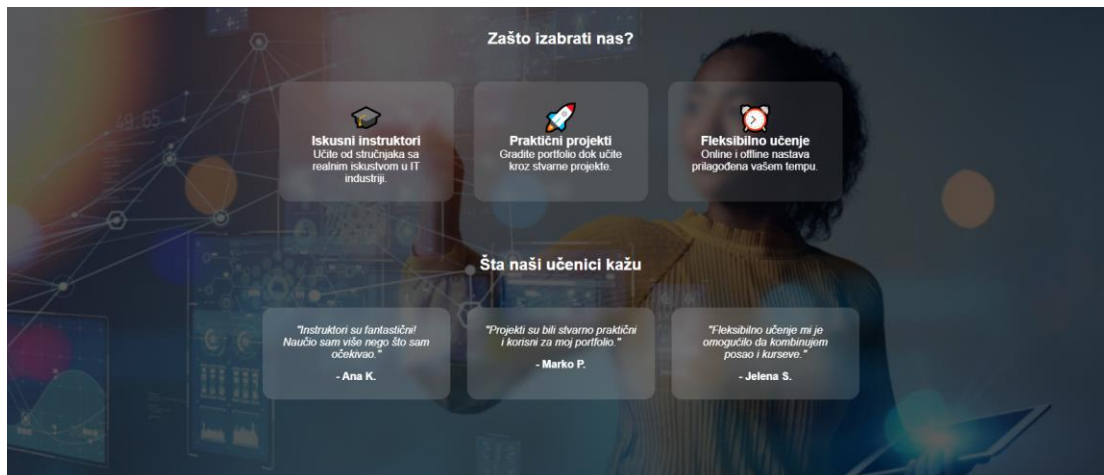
Zašto izabrati nas?

Iskusni instruktori
Učite od stručnjaka sa realnim iskustvom u IT industriji.

Praktični projekti
Gradite portfolio dok učite kroz stvarne projekte.

Fleksibilno učenje
Online i offline nastava prilagođena vašem tempu.

Šta naši učenici kažu

"Instruktori su fantastični! Naučio sam više nego što sam očekivao."
- Ana K.

"Projekti su bili stvarno praktični i korisni za moj portfolio."
- Marko P.

"Fleksibilno učenje mi je omogućilo da kombinujem posao i kurseve."
- Jelena S.